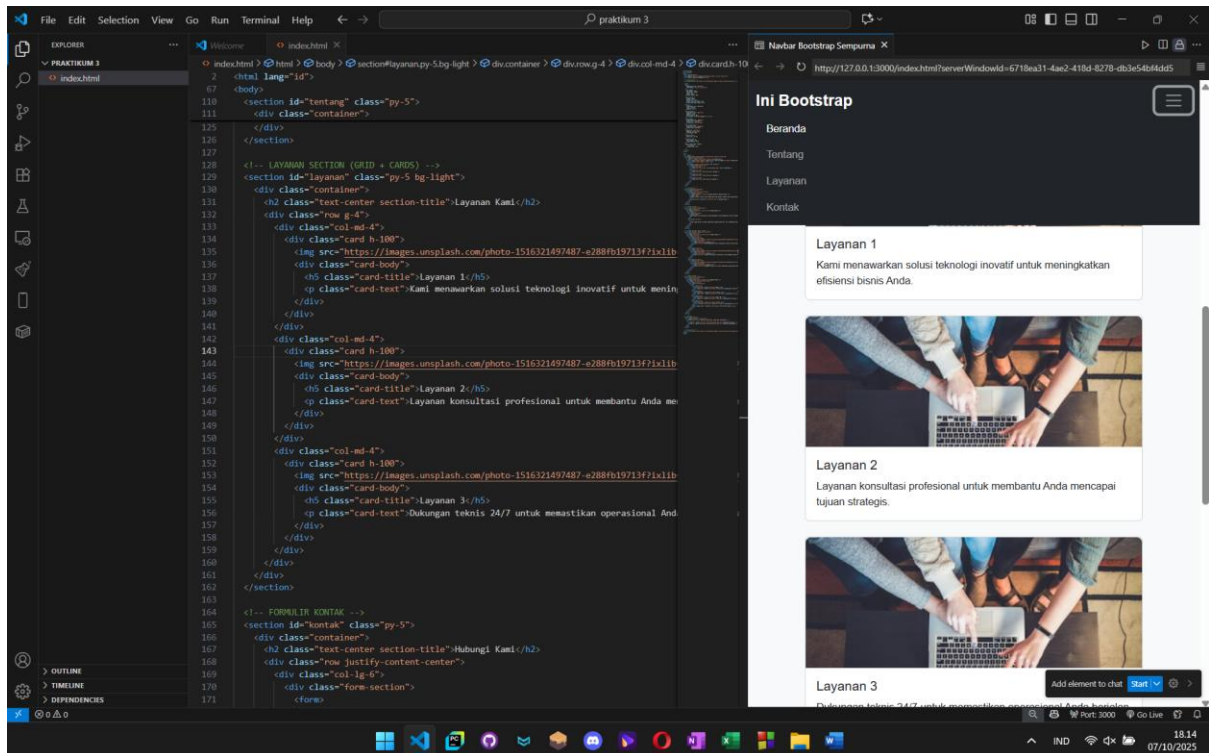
File Edit Selection View Go Run Terminal Help ← → praktikum 3

EXPLORER ...
PRAKTIKUM 3
index.html

Welcome index.html ×
index.html > html > body > section#layanan.py-5.bg-light > div.container > div.row.g-4 > div.col-md-4 > div.card.h-10

2 <html lang="id">
67 <body>
110 <section id="tentang" class="py-5">
111 <div class="container">
125 </div>
126 </section>
127
128 <!-- LAYANAN SECTION (GRID + CARDS) -->
129 <section id="layanan" class="py-5 bg-light">
130 <div class="container">
131 <h2 class="text-center section-title">Layanan Kami</h2>
132 <div class="row g-4">
133 <div class="col-md-4">
134 <div class="card h-100">
135 <img src="https://images.unsplash.com/photo-1516321497487-e288fb19713f?ixlib
136 <div class="card-body">
137 <h5 class="card-title">Layanan 1</h5>
138 <p class="card-text">Kami menawarkan solusi teknologi inovatif untuk menin
139 </div>
140 </div>
141 </div>
142 <div class="col-md-4">
143 <div class="card h-100">
144 <img src="https://images.unsplash.com/photo-1516321497487-e288fb19713f?ixlib
145 <div class="card-body">
146 <h5 class="card-title">Layanan 2</h5>
147 <p class="card-text">Layanan konsultasi profesional untuk membantu Anda me
148 </div>
149 </div>
150 </div>
151 <div class="col-md-4">
152 <div class="card h-100">
153 <img src="https://images.unsplash.com/photo-1516321497487-e288fb19713f?ixlib
154 <div class="card-body">
155 <h5 class="card-title">Layanan 3</h5>
156 <p class="card-text">Dukungan teknis 24/7 untuk memastikan operasional And
157 </div>
158 </div>
159 </div>
160 </div>
161 </div>
162 </section>
163
164 <!-- FORMULIR KONTAK -->
165 <section id="kontak" class="py-5">
166 <div class="container">
167 <h2 class="text-center section-title">Hubungi Kami</h2>
168 <div class="row justify-content-center">
169 <div class="col-lg-6">
170 <div class="form-section">
171 <form>

Navbar Bootstrap Sempurna ×
http://127.0.0.1:3000/index.html?serverWindowId=6718ea31-4ae2-418d-8278-db3e54bf4dd5

Ini Bootstrap
Beranda
Tentang
Layanan
Kontak

Layanan 1
Kami menawarkan solusi teknologi inovatif untuk meningkatkan efisiensi bisnis Anda.

Layanan 2
Layanan konsultasi profesional untuk membantu Anda mencapai tujuan strategis.

Layanan 3
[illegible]

Add element to chat Start

> OUTLINE
> TIMELINE
> DEPENDENCIES
⊗ 0 ⚠ 0
Port: 3000 Go Live
IND 18.14 07/10/2025